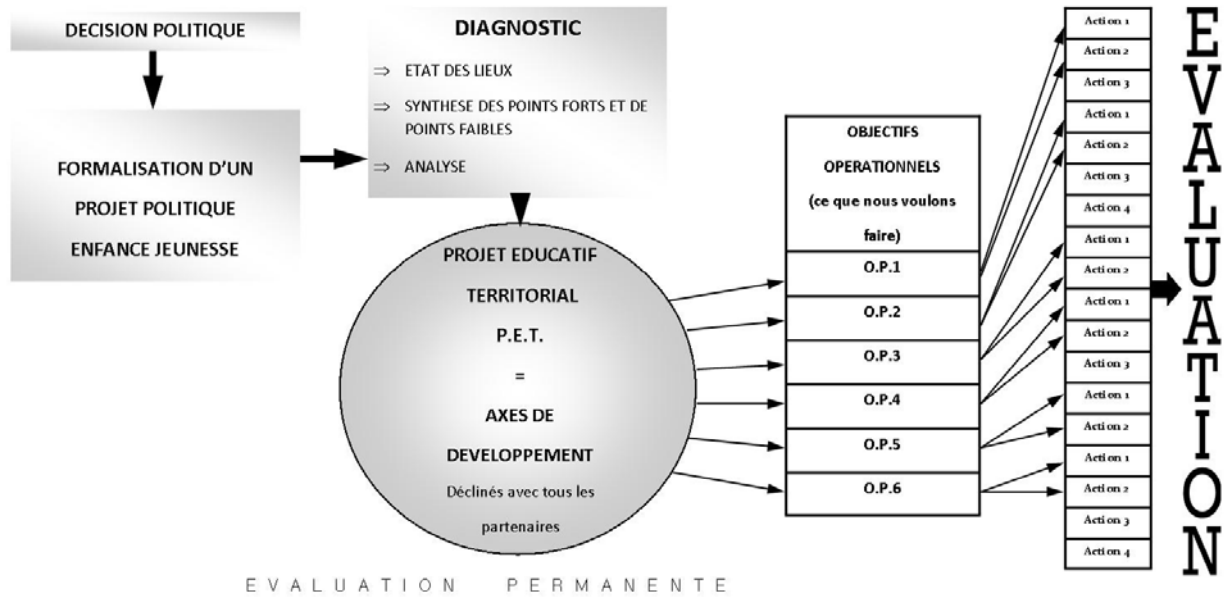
DECISION POLITIQUE

FORMALISATION D'UN PROJET POLITIQUE ENFANCE JEUNESSE

DIAGNOSTIC

⇒ ETAT DES LIEUX

⇒ SYNTHESE DES POINTS FORTS ET DE POINTS FAIBLES

⇒ ANALYSE

PROJET EDUCATIF TERRITORIAL

P.E.T.

=

AXES DE DEVELOPPEMENT

Déclinés avec tous les partenaires

OBJECTIFS OPERATIONNELS (ce que nous voulons faire)

O.P.1

O.P.2

O.P.3

O.P.4

O.P.5

O.P.6

Action 1
Action 2
Action 3
Action 1
Action 2
Action 3
Action 4
Action 1
Action 2
Action 1
Action 2
Action 3
Action 1
Action 2
Action 1
Action 2
Action 3
Action 4

EVALUATION

EVALUATION PERMANENTE